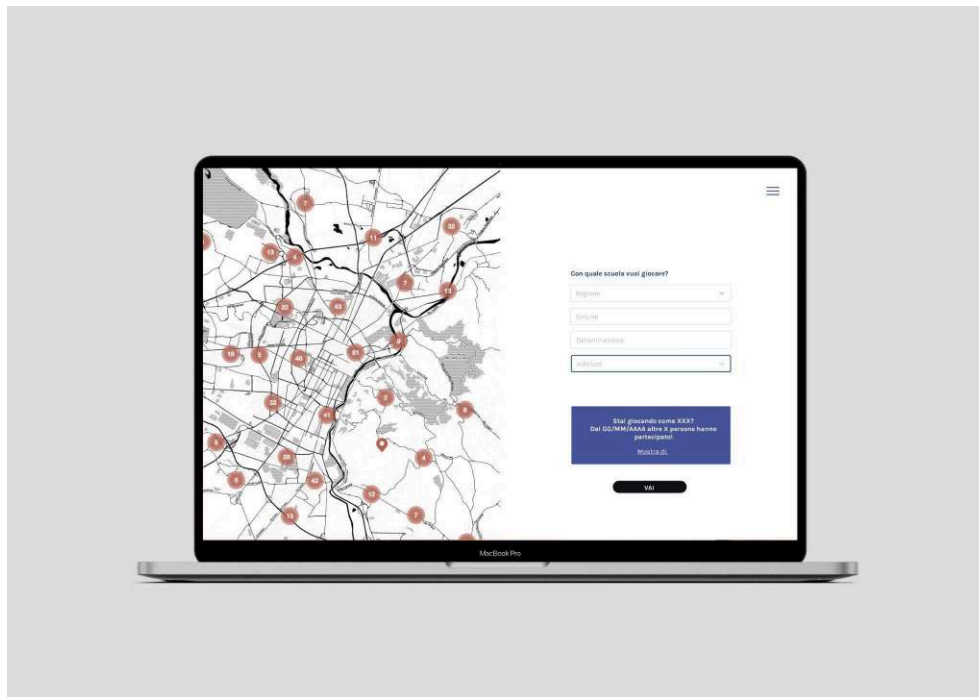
7
11
30
13
4
7
14
20
43
18
5
46
51
8
33
41
8
9
5
29
4
6
42
13
12
7

Con quale scuola vuoi giocare?

Regione

Comune

Denominazione

Indirizzo

Stai giocando come XXX?
Dal GG/MM/AAAA altre X persone hanno partecipato!

Mostra di

VAI

MacBook Pro